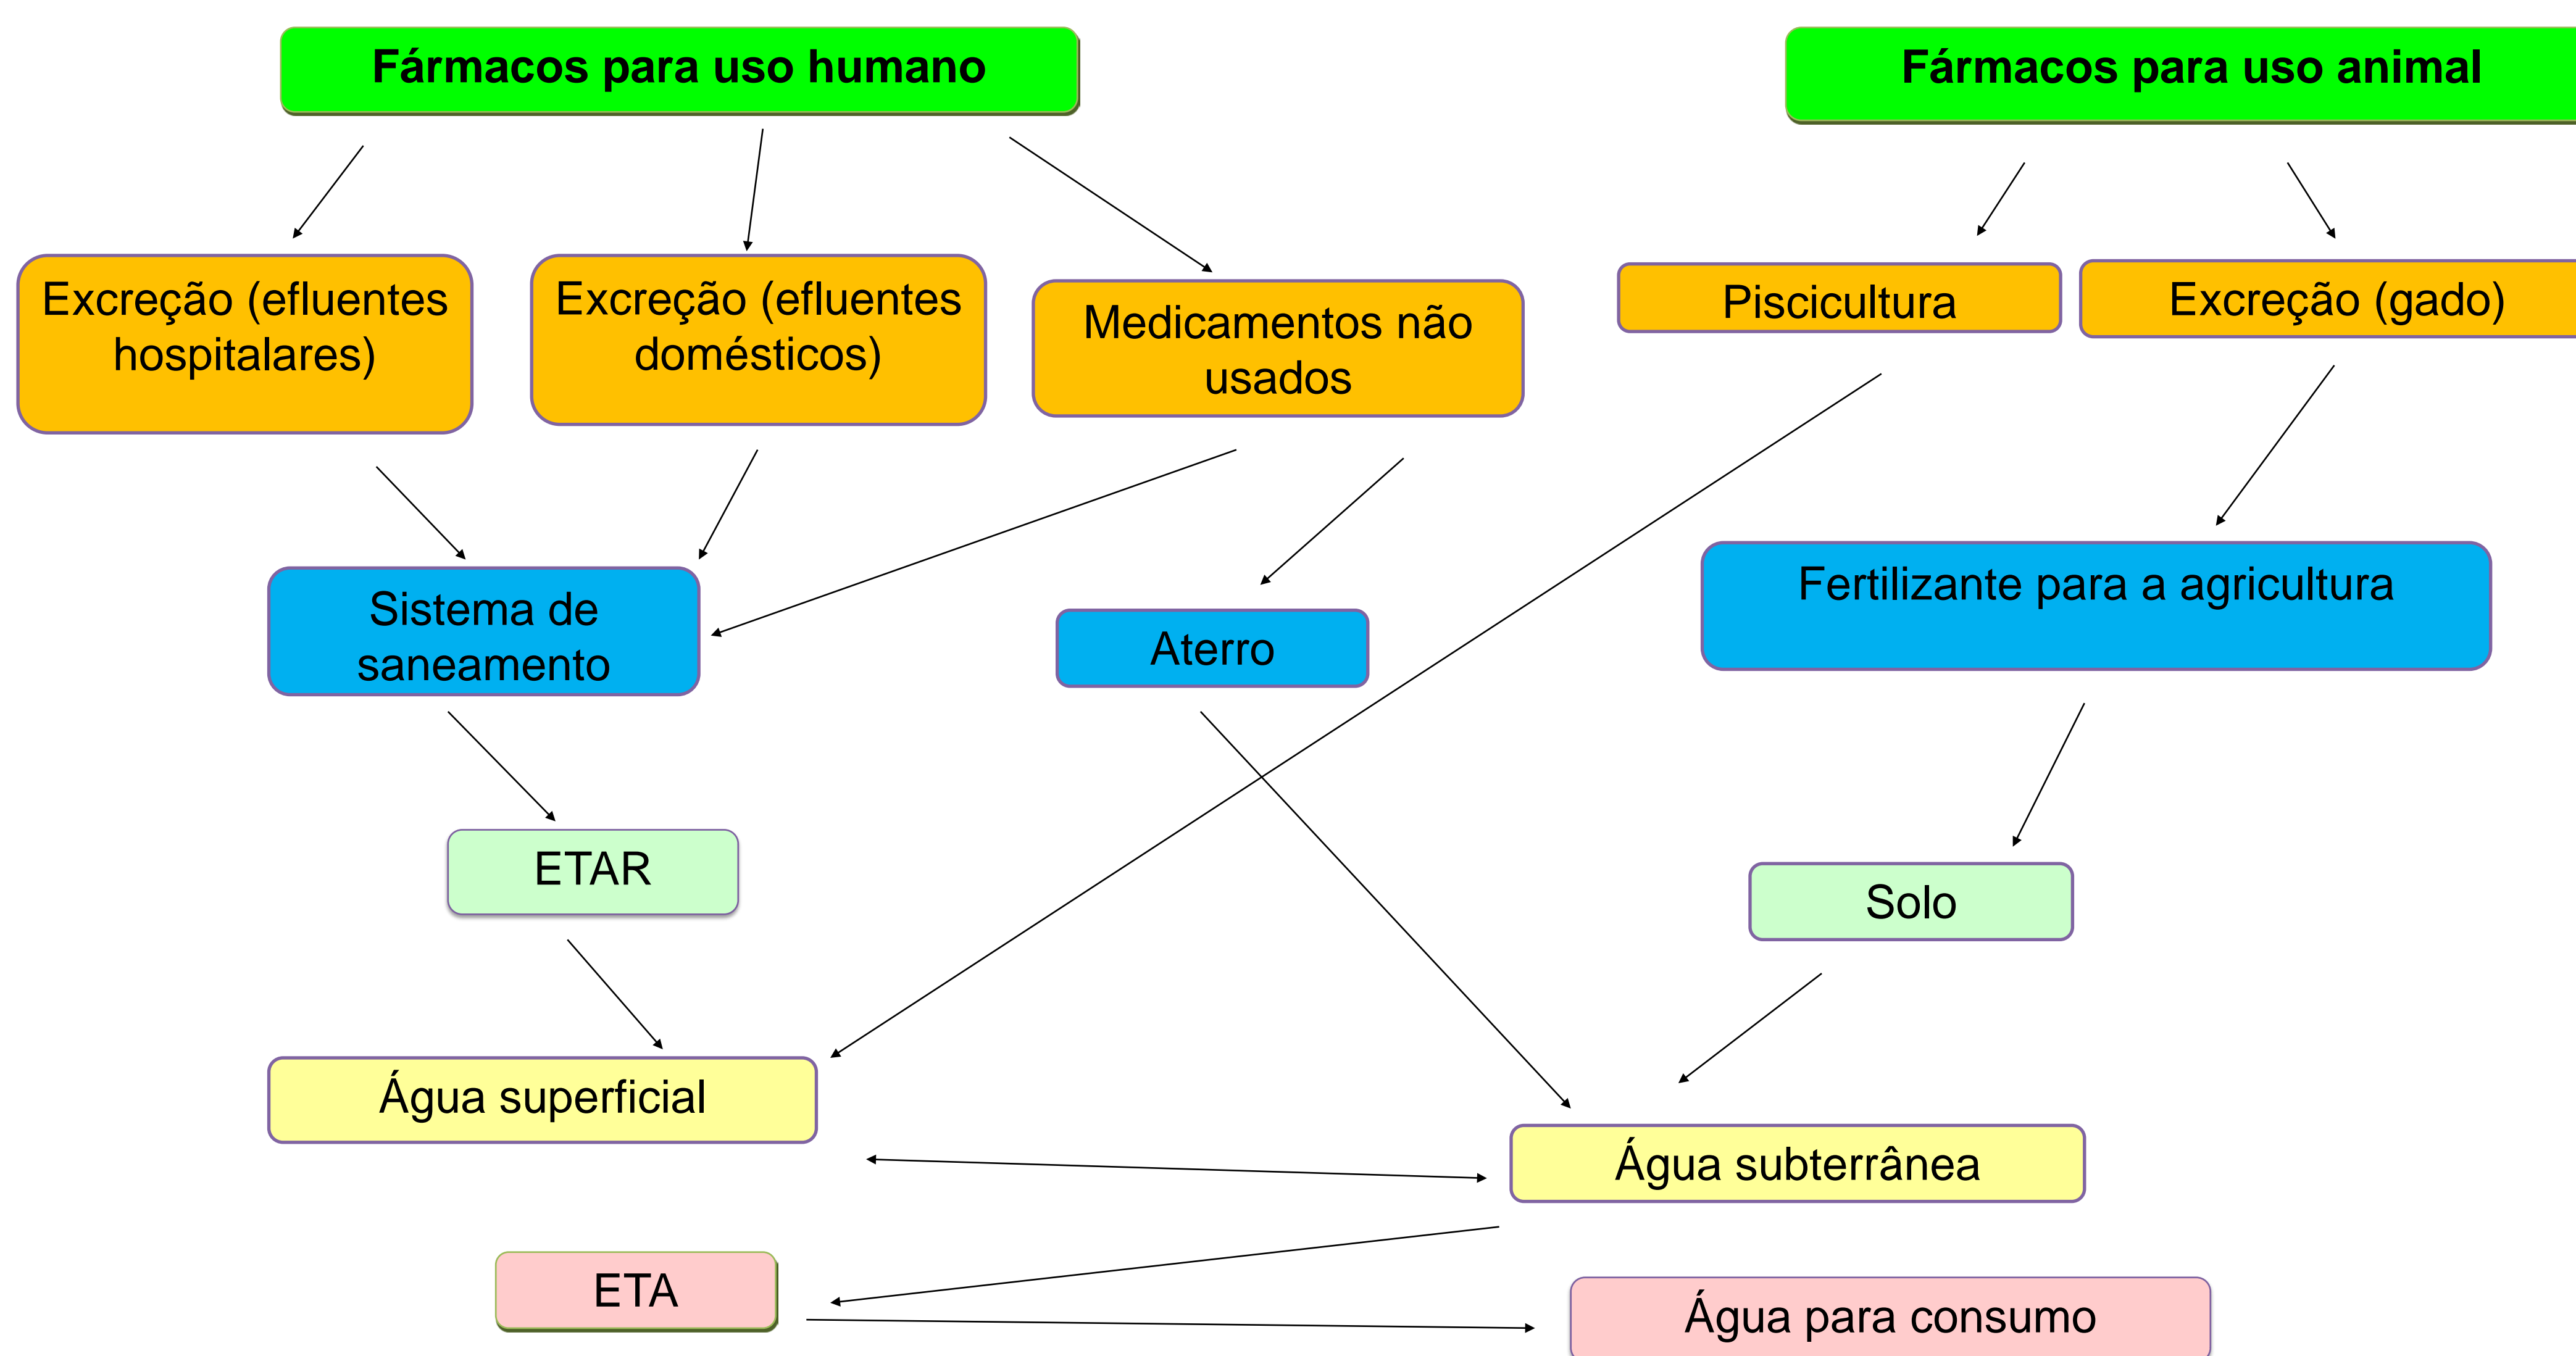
Fármacos para uso humano

Fármacos para uso animal

Excreção (efluentes hospitalares)

Excreção (efluentes domésticos)

Medicamentos não usados

Piscicultura

Excreção (gado)

Sistema de saneamento

Aterro

Fertilizante para a agricultura

ETAR

Solo

Água superficial

Água subterrânea

ETA

Água para consumo